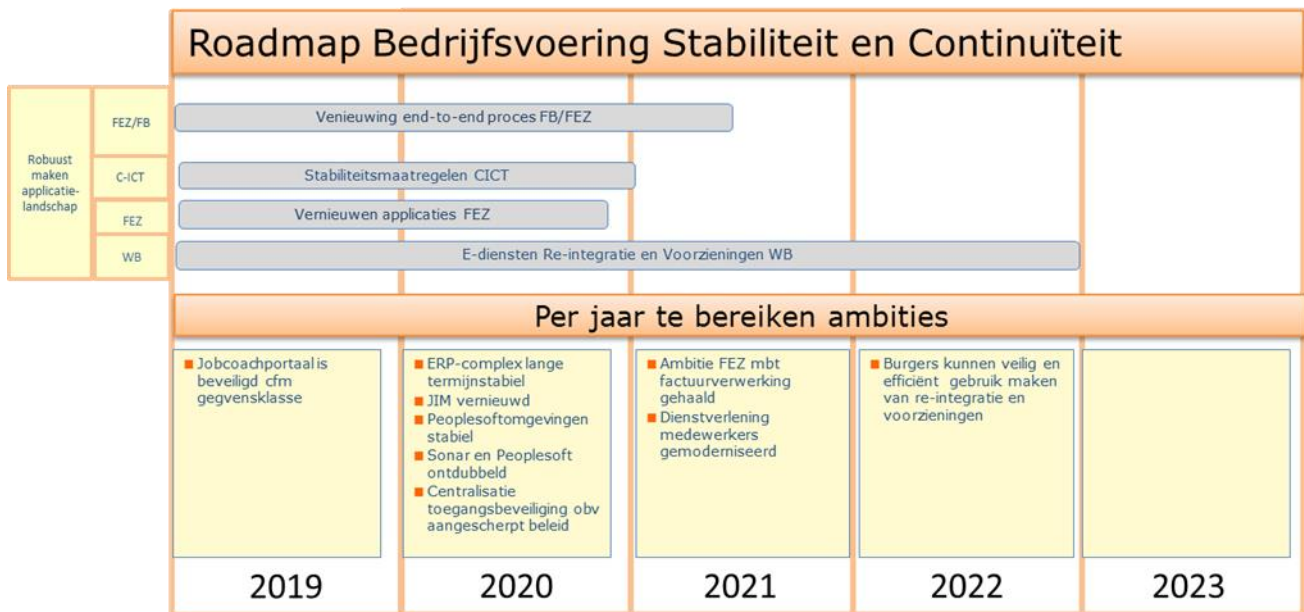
Roadmap Bedrijfsvoering Stabiliteit en Continuïteit

Robuust maken applicatie-landschap

FEZ/FB

C-ICT

FEZ

WB

Venieuwing end-to-end proces FB/FEZ

Stabiliteitsmaatregelen CICT

Vernieuwen applicaties FEZ

E-diensten Re-integratie en Voorzieningen WB

Per jaar te bereiken ambities

- Jobcoachportaal is beveiligd cfm gegvensklasse

- ERP-complex lange termijnstabiel
- JIM vernieuwd
- Peoplesoftomgevingen stabiel
- Sonar en Peoplesoft ontdubbeld
- Centralisatie toegangsbeveiliging obv aangescherpt beleid

- Ambitie FEZ mbt factuurverwerking gehaald
- Dienstverlening medewerkers gemoderniseerd

- Burgers kunnen veilig en efficiënt gebruik maken van re-integratie en voorzieningen

2019 | 2020 | 2021 | 2022 | 2023